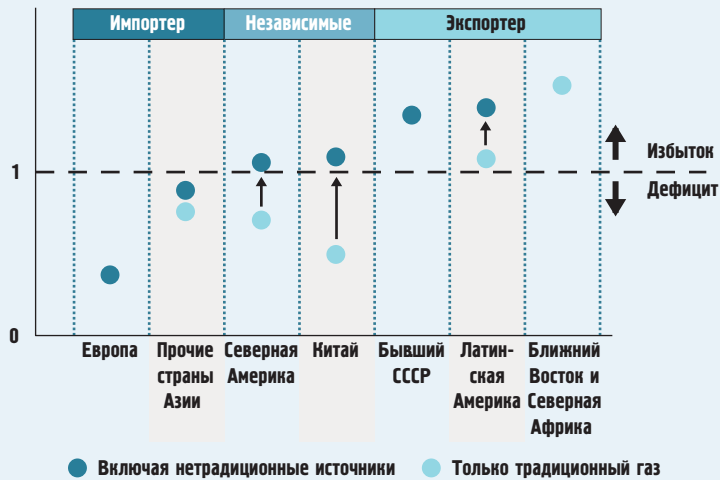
Импортер | Независимые | Экспортер

1

0

Избыток

Дефицит

Европа

Прочие страны Азии

Северная Америка

Китай

Бывший СССР

Латинская Америка

Ближний Восток и Северная Африка

Включая нетрадиционные источники

Только традиционный газ